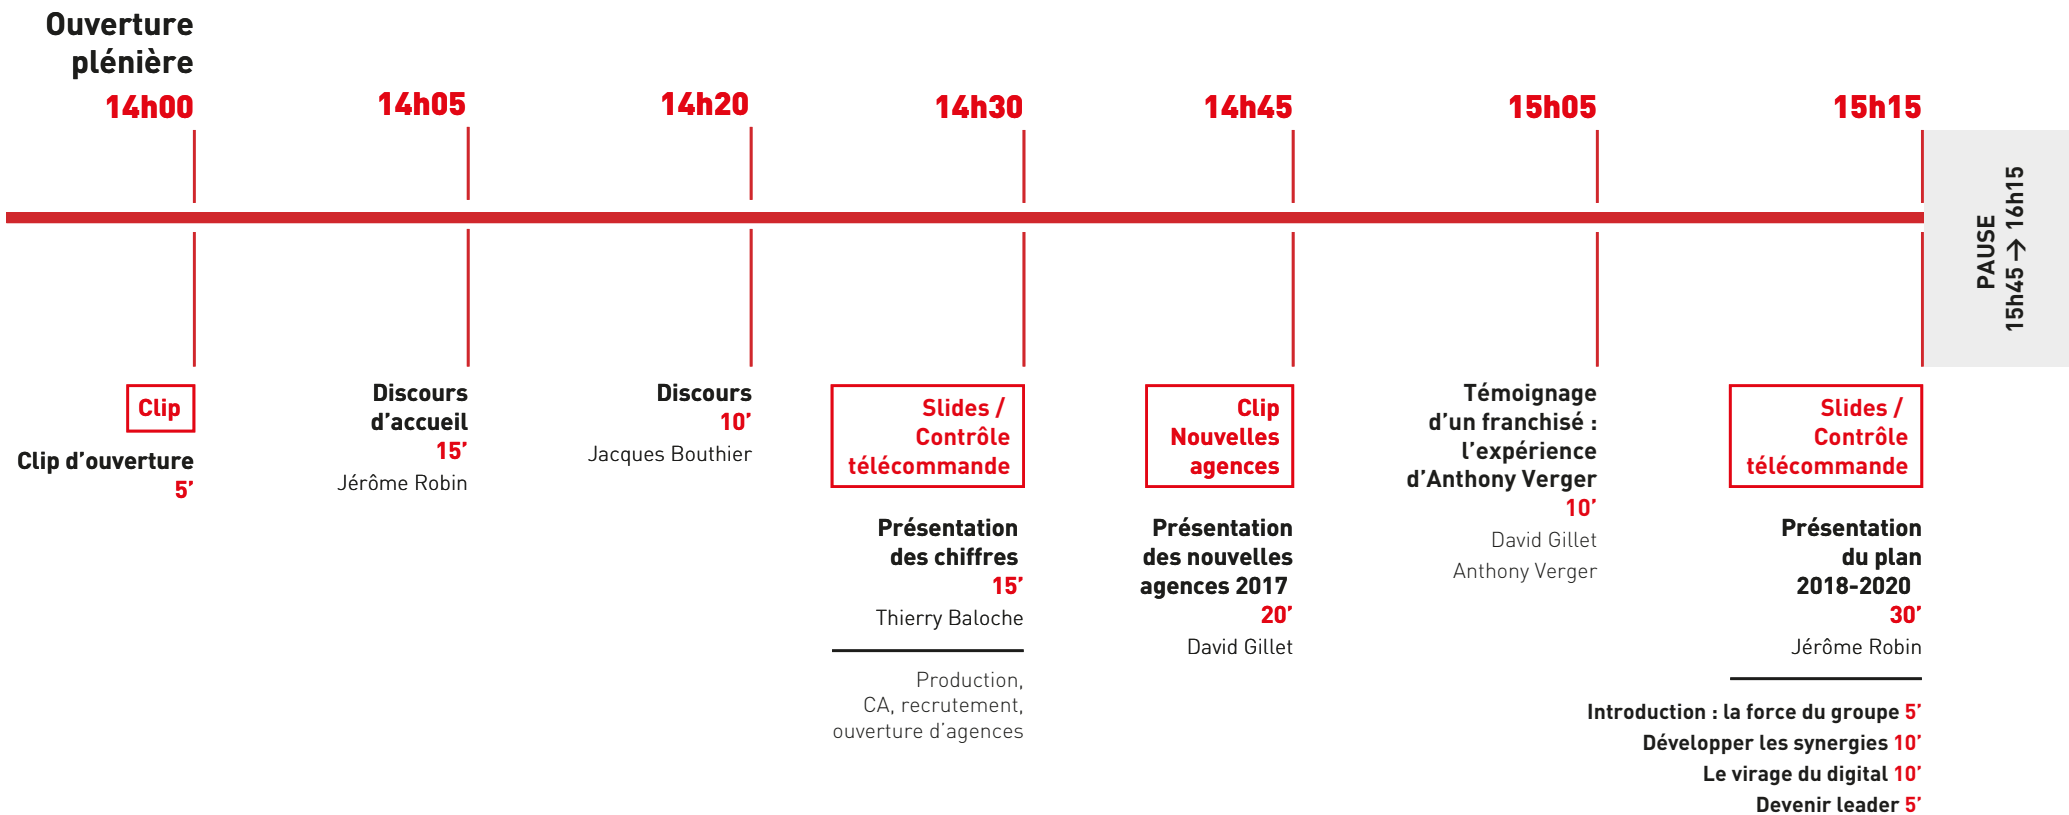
Ouverture plénière

14h00

Clip

Clip d'ouverture
5'

14h05

Discours d'accueil
15'
Jérôme Robin

14h20

Discours
10'
Jacques Bouthier

14h30

Slides / Contrôle télécommande

Présentation des chiffres
15'
Thierry Baloche

Production, CA, recrutement, ouverture d'agences

14h45

Clip Nouvelles agences

Présentation des nouvelles agences 2017
20'
David Gillet

15h05

Témoignage d'un franchisé : l'expérience d'Anthony Verger
10'
David Gillet
Anthony Verger

15h15

Slides / Contrôle télécommande

Présentation du plan 2018-2020
30'
Jérôme Robin

Introduction : la force du groupe 5'
Développer les synergies 10'
Le virage du digital 10'
Devenir leader 5'

PAUSE
15h45 → 16h15